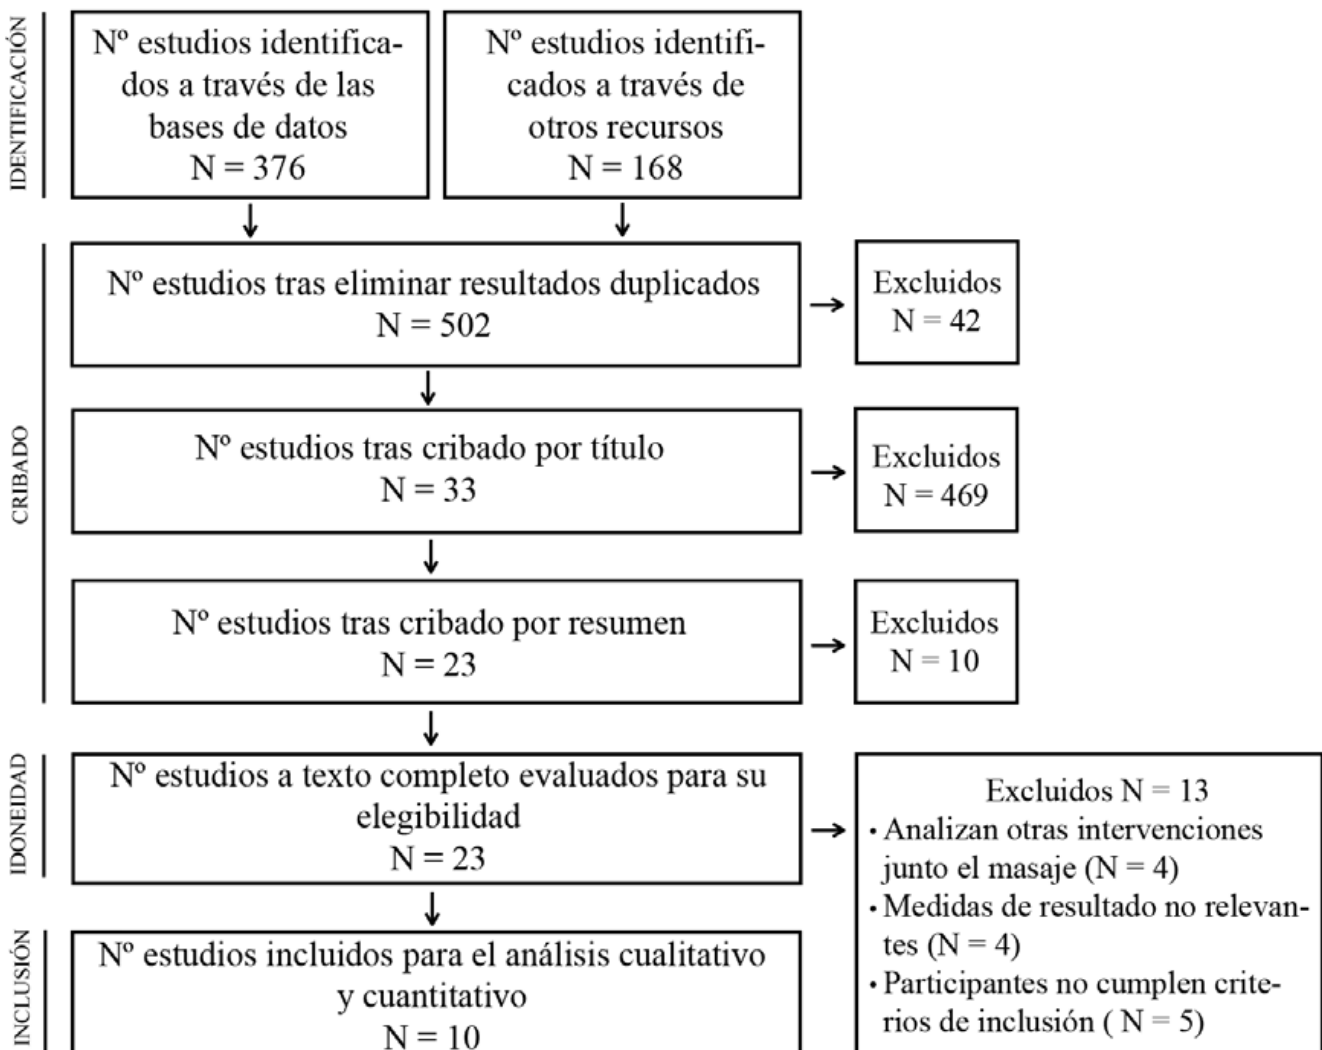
IDENTIFICACIÓN

Nº estudios identificados a través de las bases de datos
N = 376

Nº estudios identificados a través de otros recursos
N = 168

CRIBADO

Nº estudios tras eliminar resultados duplicados
N = 502

Excluidos
N = 42

Nº estudios tras cribado por título
N = 33

Excluidos
N = 469

Nº estudios tras cribado por resumen
N = 23

Excluidos
N = 10

IDONEIDAD

Nº estudios a texto completo evaluados para su elegibilidad
N = 23

Excluidos N = 13
• Analizan otras intervenciones junto el masaje (N = 4)
• Medidas de resultado no relevantes (N = 4)
• Participantes no cumplen criterios de inclusión ( N = 5)

INCLUSIÓN

Nº estudios incluidos para el análisis cualitativo y cuantitativo
N = 10